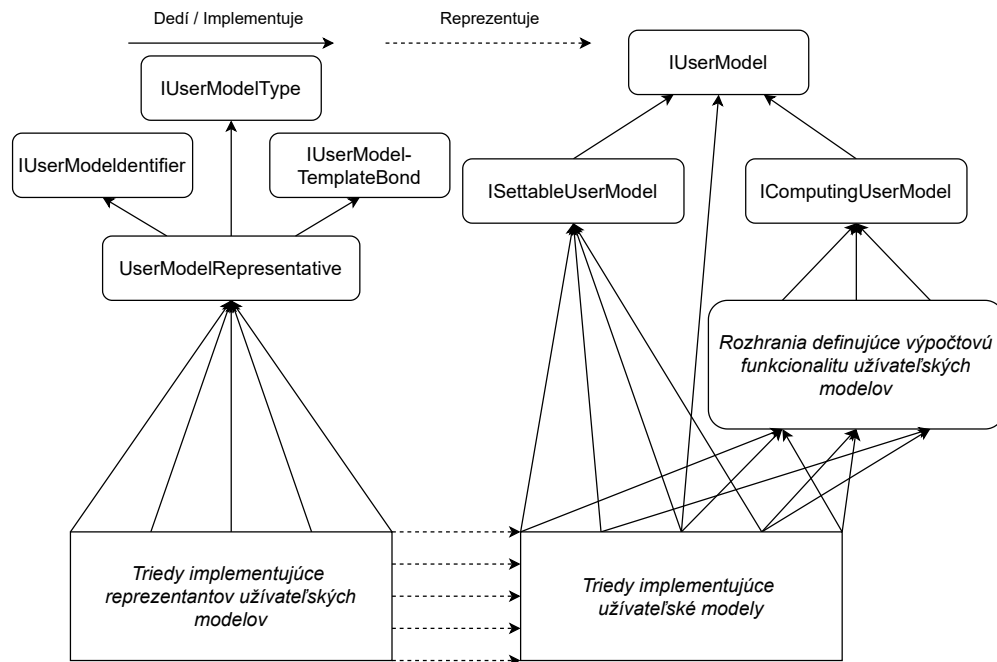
Dedí / Implementuje

Reprezentuje

IUserModelType

IUserModelIdentifier

IUserModel-TemplateBond

UserModelRepresentative

IUserModel

ISettableUserModel

IComputingUserModel

Rozhrania definujúce výpočtovú funkcionalitu užívateľských modelov

Triedy implementujúce reprezentantov užívateľských modelov

Triedy implementujúce užívateľské modely